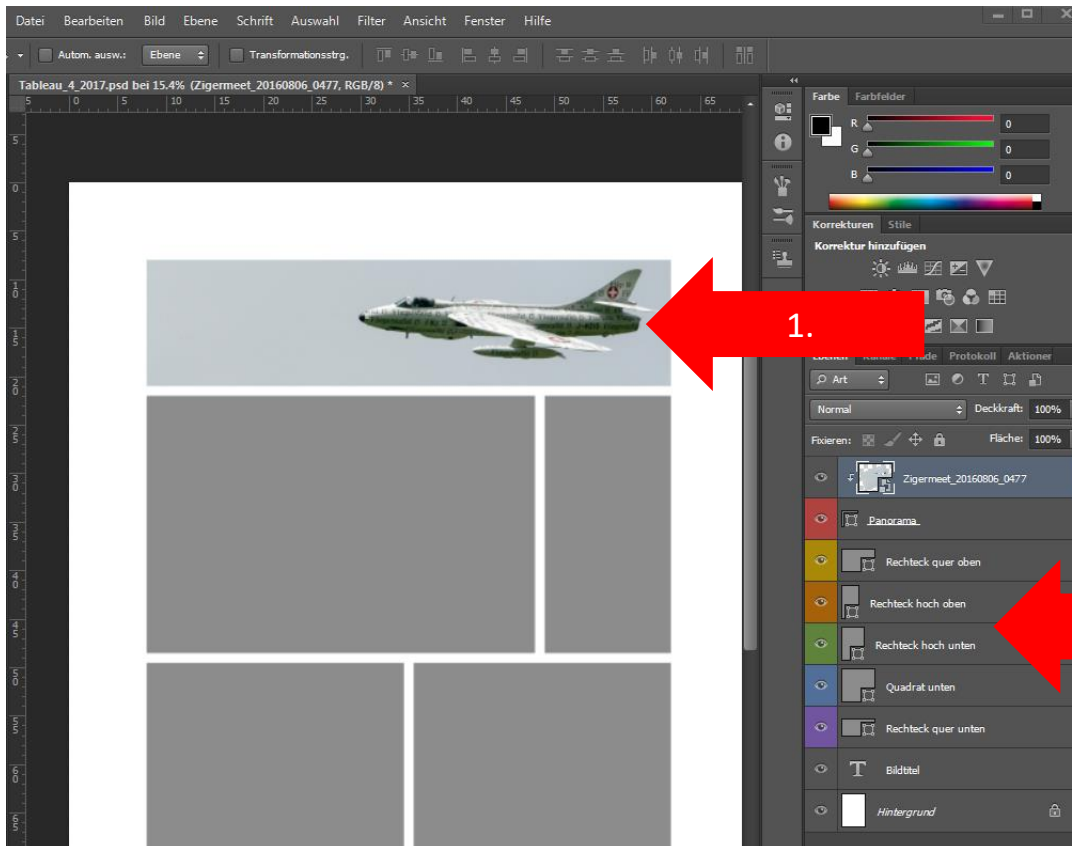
Datei Bearbeiten Bild Ebene Schrift Auswahl Filter Ansicht Fenster Hilfe

Autom. ausw.: Ebene Transformationsstrg.

Tableau_4_2017.psd bei 15.4% (Zigermeet_20160806_0477, RGB/8) * ×

5 0 5 10 15 20 25 30 35 40 45 50 55 60 65

1.

Farbe Farbfelder

R 0
G 0
B 0

Korrekturen Stile

Korrektur hinzufügen

Ebenen Kanäle Pfade Protokoll Aktionen

Art

Normal Deckkraft: 100%

Fixieren: Fläche: 100%

Zigermeet_20160806_0477

Panorama

Rechteck quer oben

Rechteck hoch oben

Rechteck hoch unten

Quadrat unten

Rechteck quer unten

Bildtitel

Hintergrund